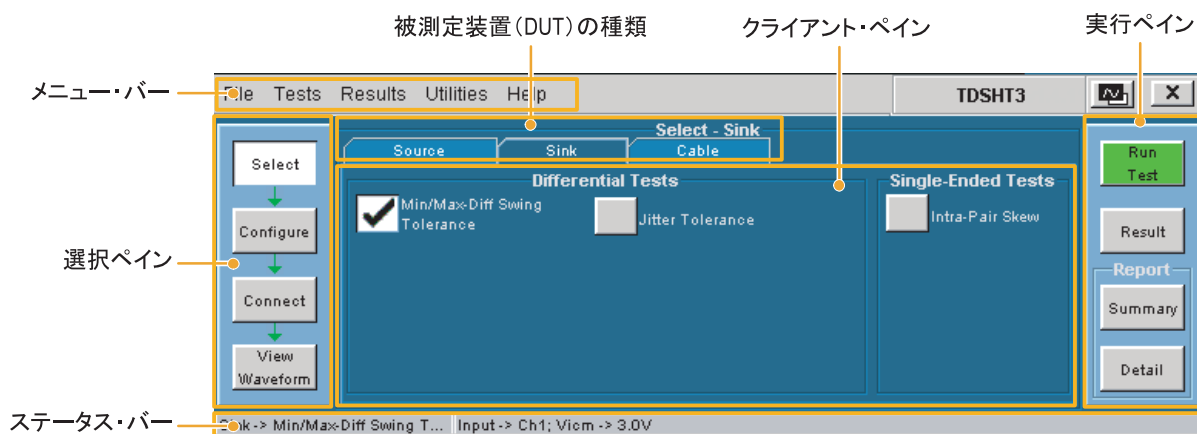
被測定装置(DUT)の種類

クライアント・ペイン

実行ペイン

メニュー・バー

File Tests Results Utilities Help

TDSHT3

X

Select - Sink

Source | Sink | Cable

Select

Configure

Connect

View Waveform

選択ペイン

Differential Tests

Min/Max-Diff Swing Tolerance

Jitter Tolerance

Single-Ended Tests

Intra-Pair Skew

Run Test

Result

Report

Summary

Detail

ステータス・バー

Sink -> Min/Max-Diff Swing T... | Input -> Ch1; Vicm -> 3.0V